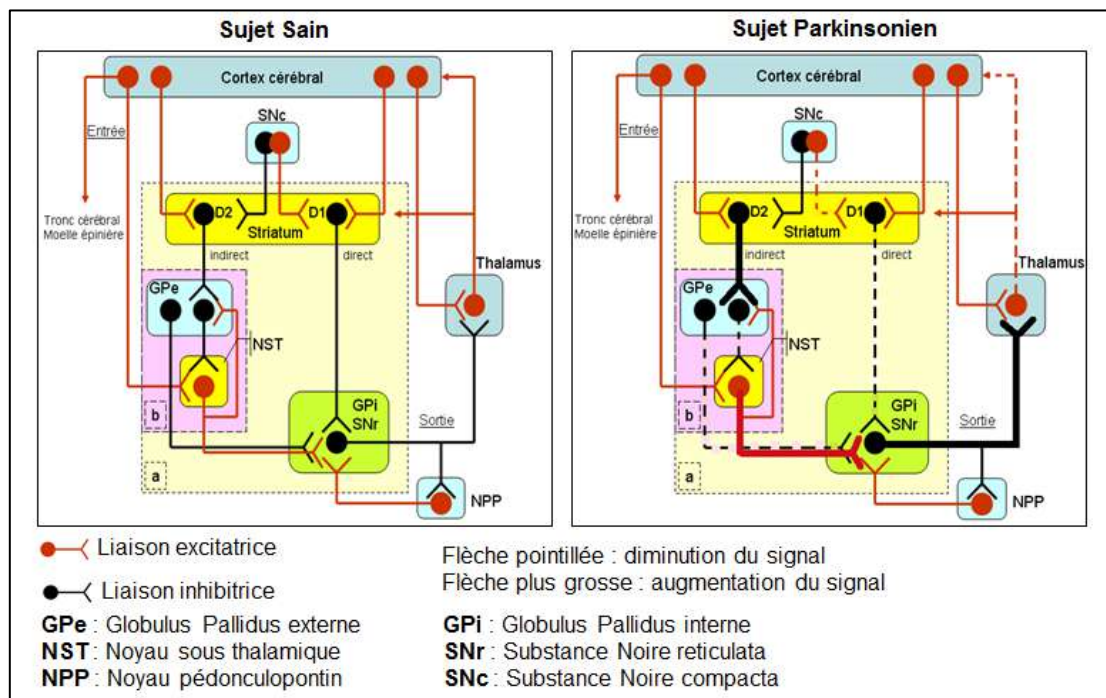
Sujet Sain

Cortex cérébral

SNc

Entrée

Tronc cérébral
Moelle épinière

D2
D1
Striatum

indirect
direct

Thalamus

GPe

NST

b

GPi
SNr

Sortie

a

NPP

Sujet Parkinsonien

Cortex cérébral

SNc

Entrée

Tronc cérébral
Moelle épinière

D2
D1
Striatum

indirect
direct

Thalamus

GPe

NST

b

GPi
SNr

Sortie

a

NPP

Liaison excitatrice

Liaison inhibitrice

Flèche pointillée : diminution du signal
Flèche plus grosse : augmentation du signal

GPe : Globulus Pallidus externe
NST : Noyau sous thalamique
NPP : Noyau pédonculopontin

GPi : Globulus Pallidus interne
SNr : Substance Noire reticulata
SNc : Substance Noire compacta